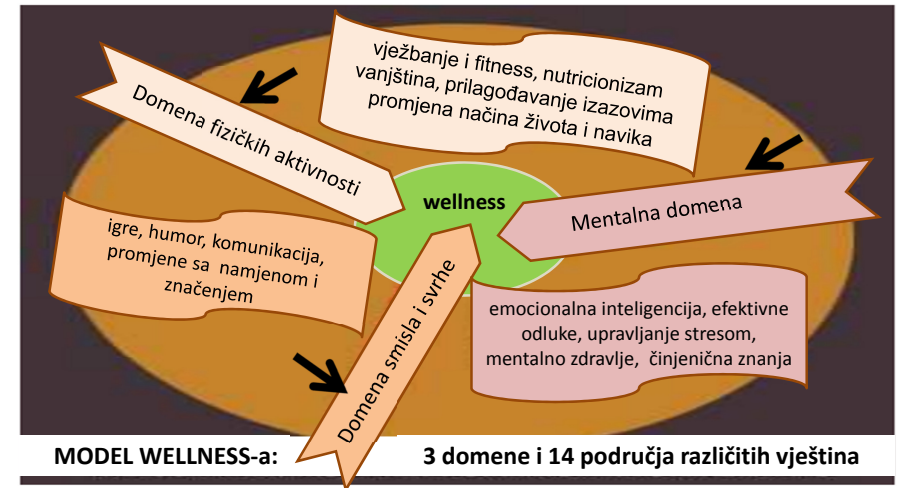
Domena fizičkih aktivnosti

vježbanje i fitness, nutricionizam vanjština, prilagođavanje izazovima promjena načina života i navika

wellness

Mentalna domena

igre, humor, komunikacija, promjene sa namjenom i značenjem

Domena smisla i svrhe

emocionalna inteligencija, efektivne odluke, upravljanje stresom, mentalno zdravlje, činjenična znanja

MODEL WELLNESS-a: 3 domene i 14 područja različitih vještina